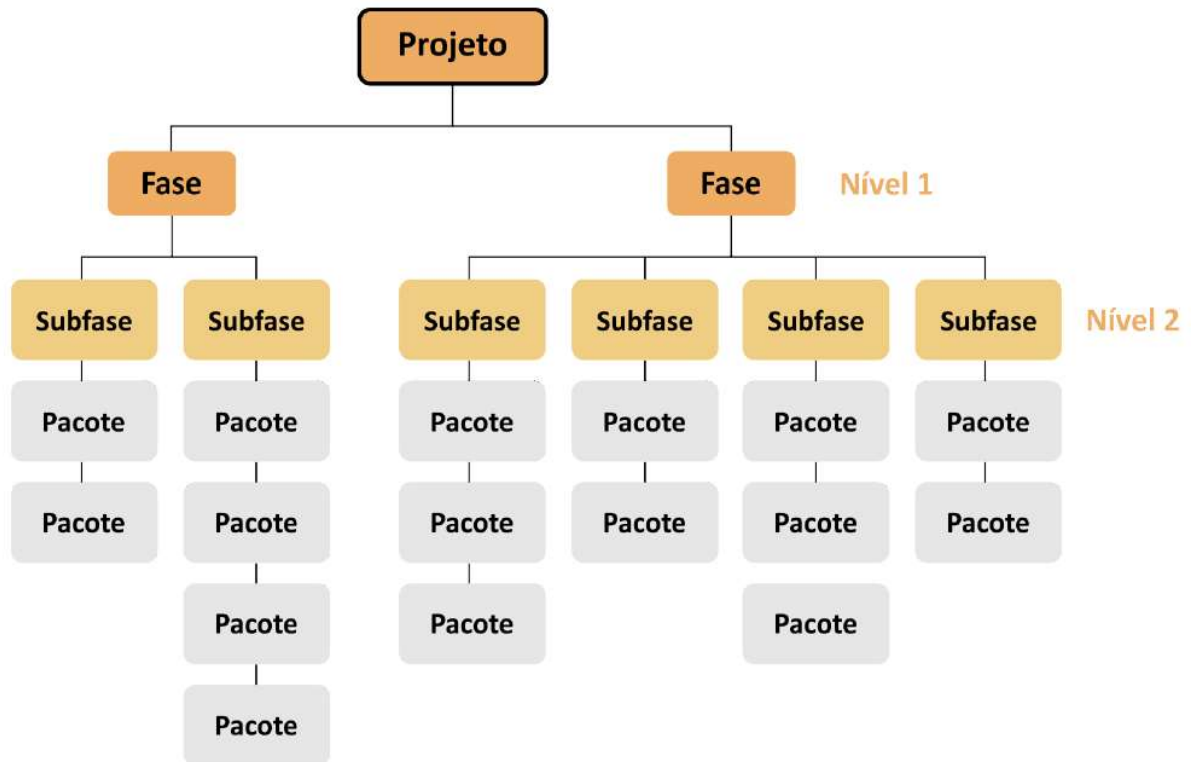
Projeto

Fase

Fase

Nível 1

Subfase

Subfase

Subfase

Subfase

Subfase

Subfase

Nível 2

Pacote

Pacote

Pacote

Pacote

Pacote

Pacote

Pacote

Pacote

Pacote

Pacote

Pacote

Pacote

Pacote

Pacote

Pacote

Pacote

Pacote